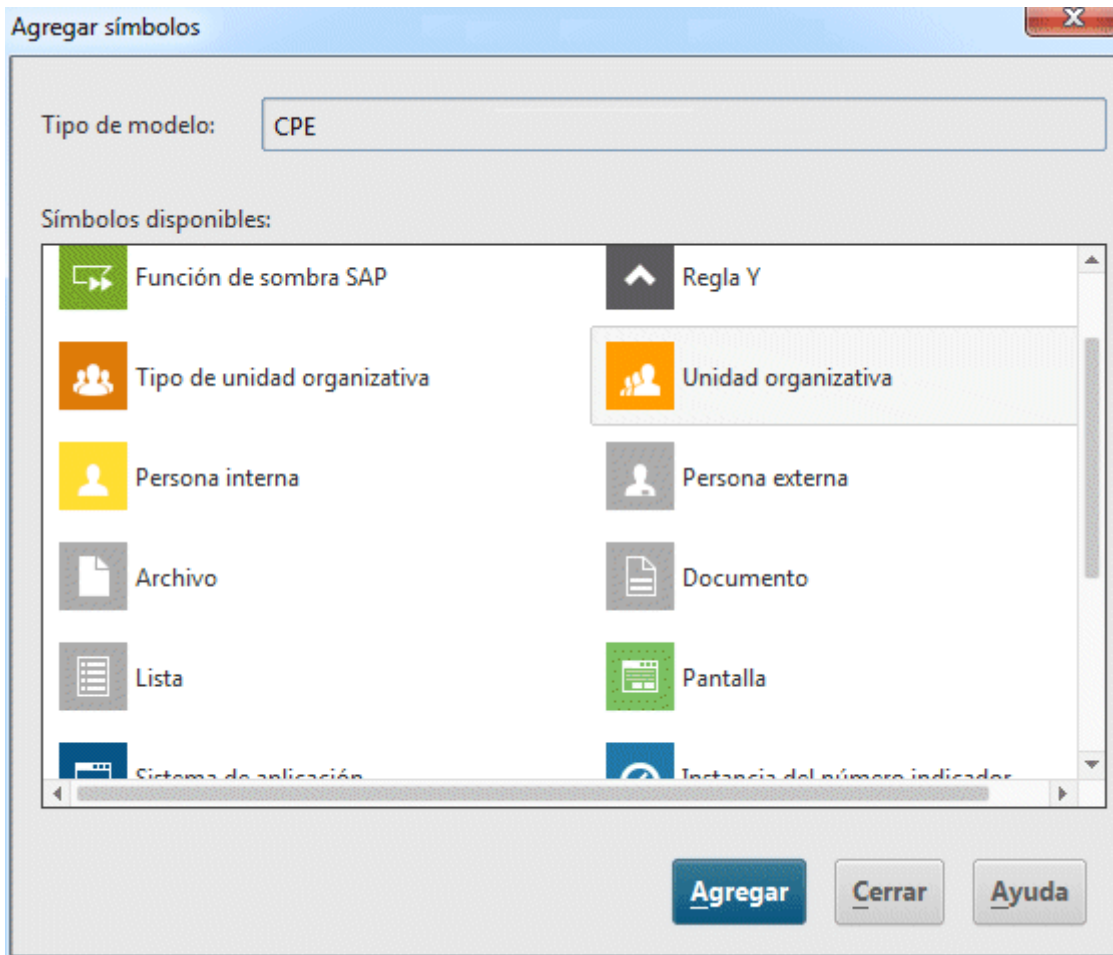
Agregar símbolos

Tipo de modelo: CPE

Símbolos disponibles:

Función de sombra SAP
Regla Y
Tipo de unidad organizativa
Unidad organizativa
Persona interna
Persona externa
Archivo
Documento
Lista
Pantalla
Sistema de aplicación
Instancia del número indicador

Agregar
Cerrar
Ayuda